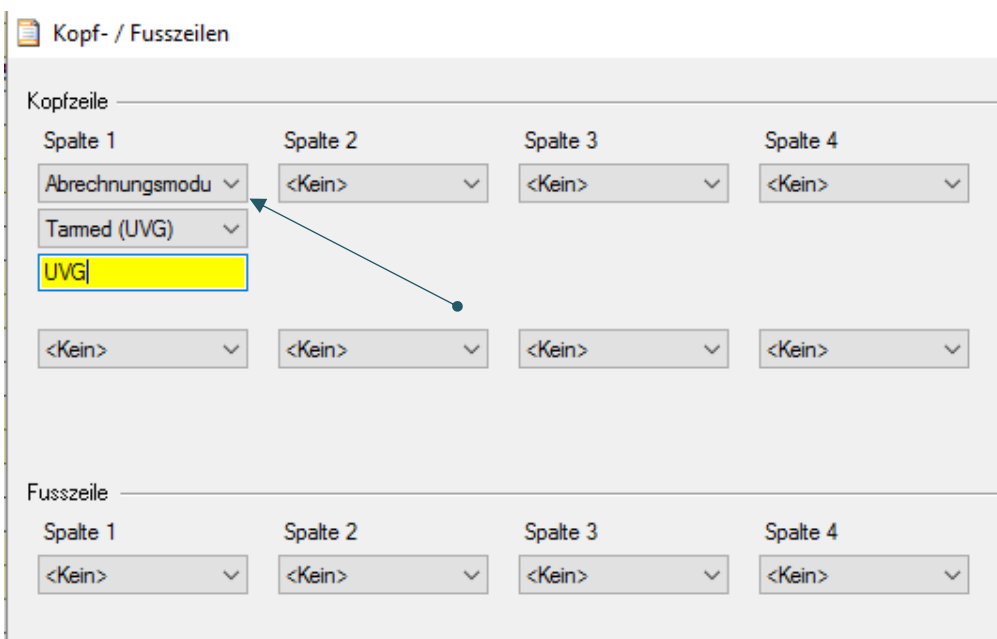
Kopf- / Fusszeilen

Kopfzeile

Spalte 1

Spalte 2

Spalte 3

Spalte 4

Abrechnungsmodu

<Kein>

<Kein>

<Kein>

Tarmed (UVG)

UVG

<Kein>

<Kein>

<Kein>

<Kein>

Fusszeile

Spalte 1

Spalte 2

Spalte 3

Spalte 4

<Kein>

<Kein>

<Kein>

<Kein>